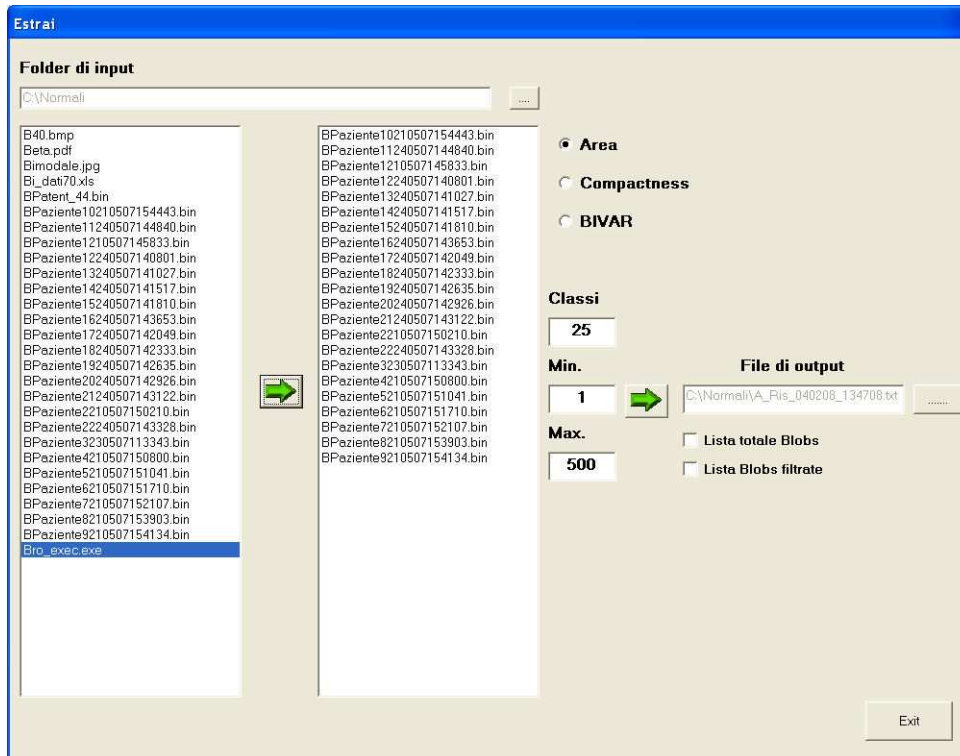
Estrai

Folder di input

C:\Normali

...

B40.bmp
Beta.pdf
Bimodale.jpg
Bi_dati70.xls
BPatent_44.bin
BPaziente10210507154443.bin
BPaziente11240507144840.bin
BPaziente1210507145833.bin
BPaziente12240507140801.bin
BPaziente13240507141027.bin
BPaziente14240507141517.bin
BPaziente15240507141810.bin
BPaziente16240507143653.bin
BPaziente17240507142049.bin
BPaziente18240507142333.bin
BPaziente19240507142635.bin
BPaziente20240507142926.bin
BPaziente21240507143122.bin
BPaziente2210507150210.bin
BPaziente22240507143328.bin
BPaziente3230507113343.bin
BPaziente4210507150800.bin
BPaziente5210507151041.bin
BPaziente6210507151710.bin
BPaziente7210507152107.bin
BPaziente8210507153903.bin
BPaziente9210507154134.bin
Bro_exec.exe

BPaziente10210507154443.bin
BPaziente11240507144840.bin
BPaziente1210507145833.bin
BPaziente12240507140801.bin
BPaziente13240507141027.bin
BPaziente14240507141517.bin
BPaziente15240507141810.bin
BPaziente16240507143653.bin
BPaziente17240507142049.bin
BPaziente18240507142333.bin
BPaziente19240507142635.bin
BPaziente20240507142926.bin
BPaziente21240507143122.bin
BPaziente2210507150210.bin
BPaziente22240507143328.bin
BPaziente3230507113343.bin
BPaziente4210507150800.bin
BPaziente5210507151041.bin
BPaziente6210507151710.bin
BPaziente7210507152107.bin
BPaziente8210507153903.bin
BPaziente9210507154134.bin

Area
Compactness
BIVAR

Classi
25
Min.
1
Max.
500

File di output
C:\Normali\A_Ris_040208_134708.txt
......

Lista totale Blobs
Lista Blobs filtrate

Exit